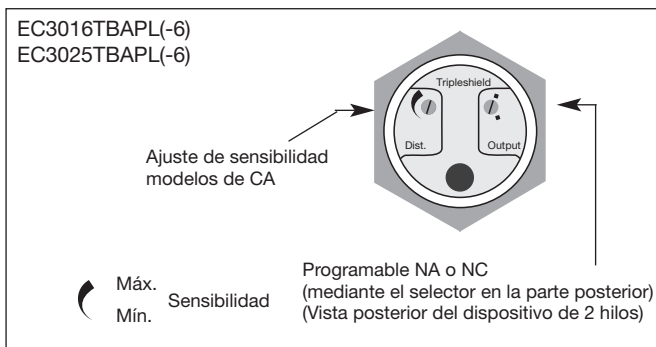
EC3016TBAPL(-6)
EC3025TBAPL(-6)

Tripleshield

Dist.

Output

Ajuste de sensibilidad modelos de CA

Programable NA o NC
(mediante el selector en la parte posterior)
(Vista posterior del dispositivo de 2 hilos)

Máx.
Sensibilidad
Mín.